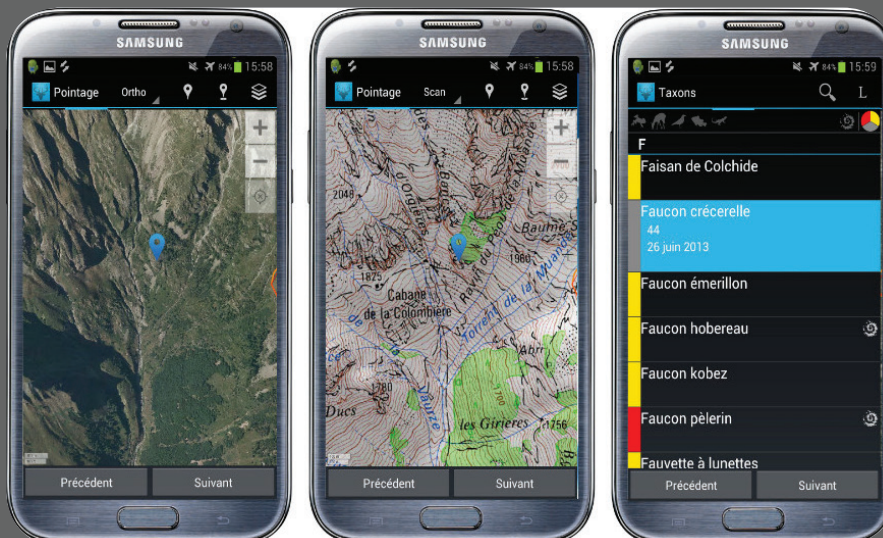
SAMSUNG

84% 15:58

Pointage Ortho

+

−

Précédent Suivant

SAMSUNG

84% 15:58

Pointage Scan

+

−

2048

d'Orgiére

Baume

1875

Cabane de la Colombière

Ravin du Pic de la Blanche

Torrent de la Muande

Abri

1780

Ducs

les Giriéres

1756

1700

Précédent Suivant

SAMSUNG

84% 15:59

Taxons L

F

Faisan de Colchide

Faucon crécerelle
44
26 juin 2013

Faucon émerillon

Faucon hobereau

Faucon kobez

Faucon pèlerin

Fauvette à lunettes

Précédent Suivant